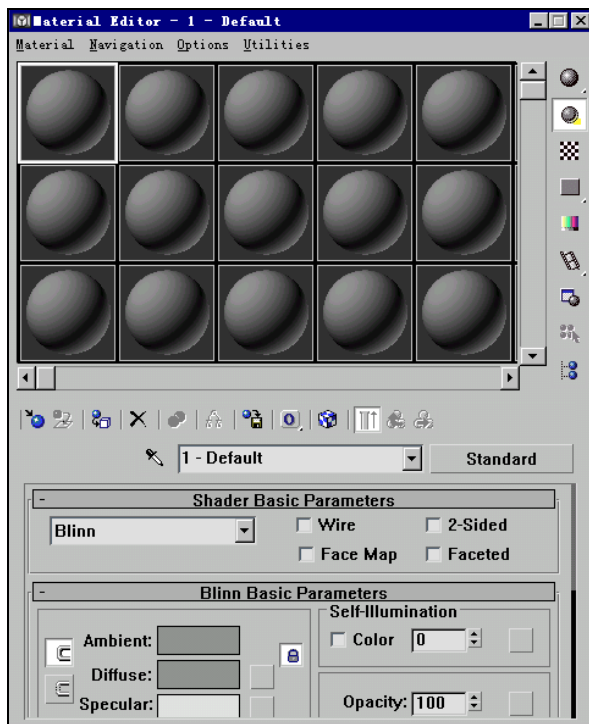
Material Editor - 1 - Default

Material Navigation Options Utilities

1 - Default

Standard

Shader Basic Parameters

Blinn

Wire

2-Sided

Face Map

Faceted

Blinn Basic Parameters

Self-Illumination

Ambient:

Color

0

Diffuse:

Specular:

Opacity: 100